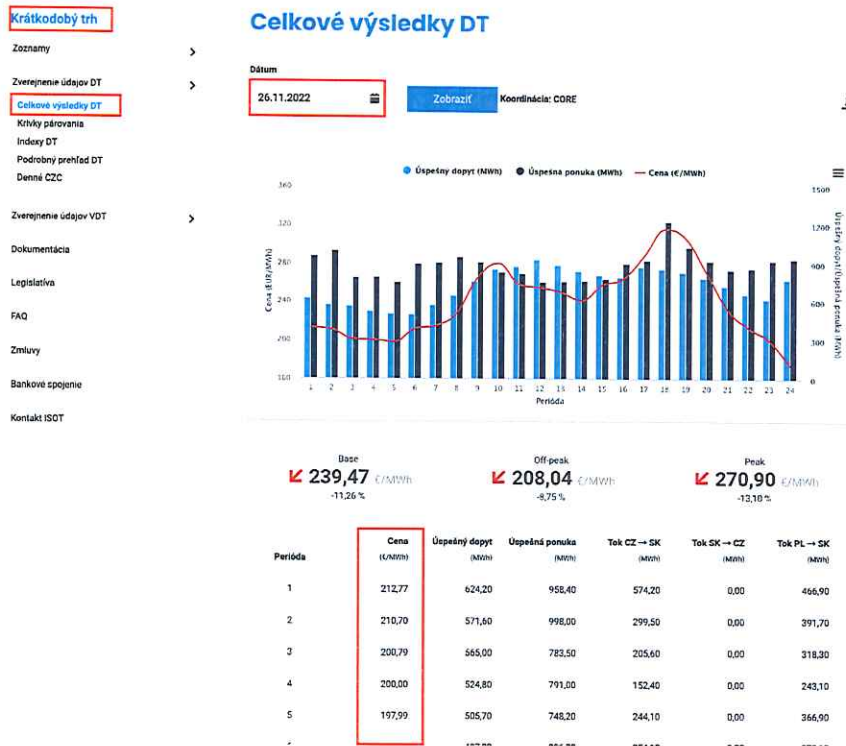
Krátkodobý trh

Zoznamy

Zverejnenie údajov DT

Celkové výsledky DT
Krivky párovania
Indexy DT
Podrobný prehľad DT
Denné CZC

Zverejnenie údajov VDT

Dokumentácia

Legislatíva

FAQ

Zmluvy

Bankové spojenie

Kontakt ISOT

Celkové výsledky DT

Dátum
26.11.2022

Zobraziť

Koordinácia: CORE

Úspešný dopyt (MWh) Úspešná ponuka (MWh) Cena (€/MWh)

360
320
280
240
200
160

Cena (EUR/MWh)

1500
1200
900
600
300
0

Úspešný dopyt/Úspešná ponuka (MWh)

1 2 3 4 5 6 7 8 9 10 11 12 13 14 15 16 17 18 19 20 21 22 23 24
Perióda

Base
239,47 €/MWh
-11,26 %

Off-peak
208,04 €/MWh
-8,75 %

Peak
270,90 €/MWh
-13,18 %

| Perióda | Cena (€/MWh) | Úspešný dopyt (MWh) | Úspešná ponuka (MWh) | Tok CZ → SK (MWh) | Tok SK → CZ (MWh) | Tok PL → SK (MWh) |
|---|---|---|---|---|---|---|
| 1 | 212,77 | 624,20 | 958,40 | 574,20 | 0,00 | 466,90 |
| 2 | 210,70 | 571,60 | 998,00 | 299,50 | 0,00 | 391,70 |
| 3 | 200,79 | 565,00 | 783,50 | 205,60 | 0,00 | 318,30 |
| 4 | 200,00 | 524,80 | 791,00 | 152,40 | 0,00 | 243,10 |
| 5 | 197,99 | 505,70 | 748,20 | 244,10 | 0,00 | 366,90 |
| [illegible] | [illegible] | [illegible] | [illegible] | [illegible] | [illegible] | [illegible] |